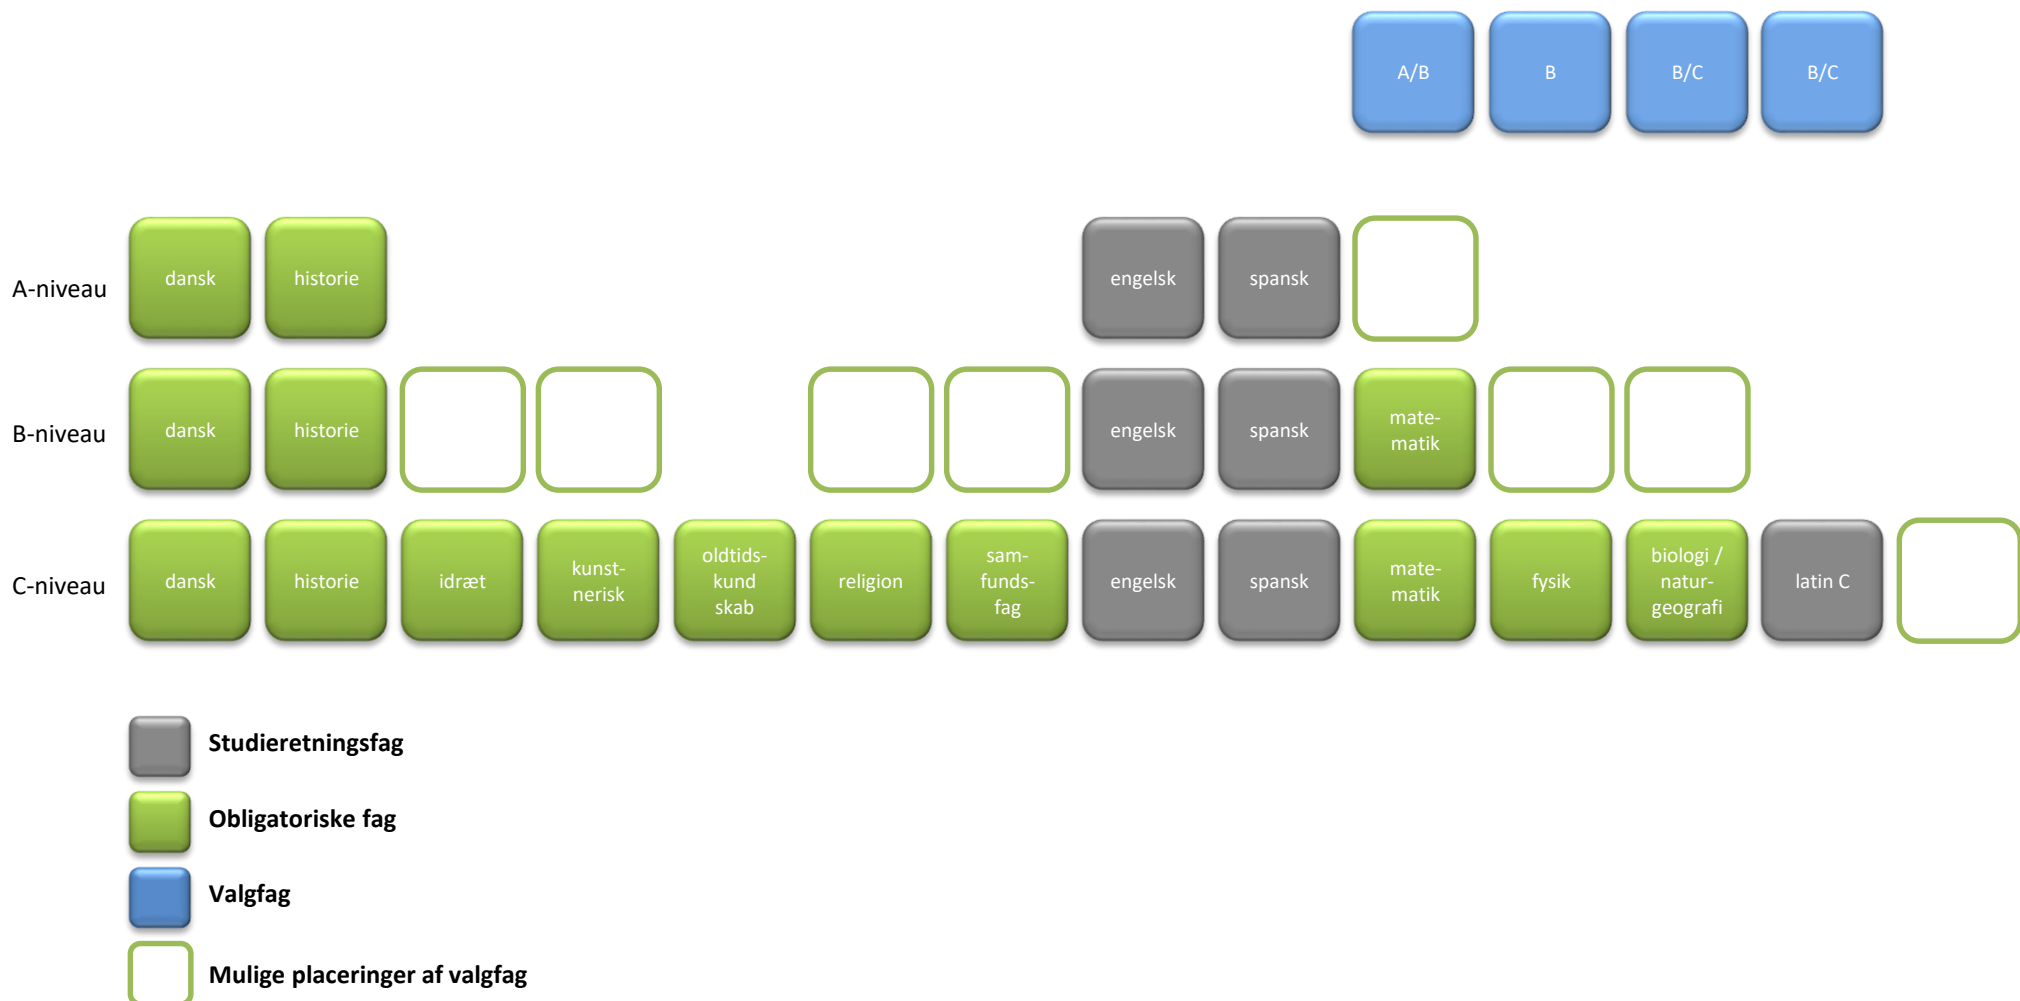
A/B B B/C B/C

A-niveau dansk historie engelsk spansk

B-niveau dansk historie engelsk spansk matematik

C-niveau dansk historie idræt kunstnerisk oldtidskund skab religion samfundsfag engelsk spansk matematik fysik biologi / naturgeografi latin C

Studieretningsfag

Obligatoriske fag

Valgfag

Mulige placeringer af valgfag